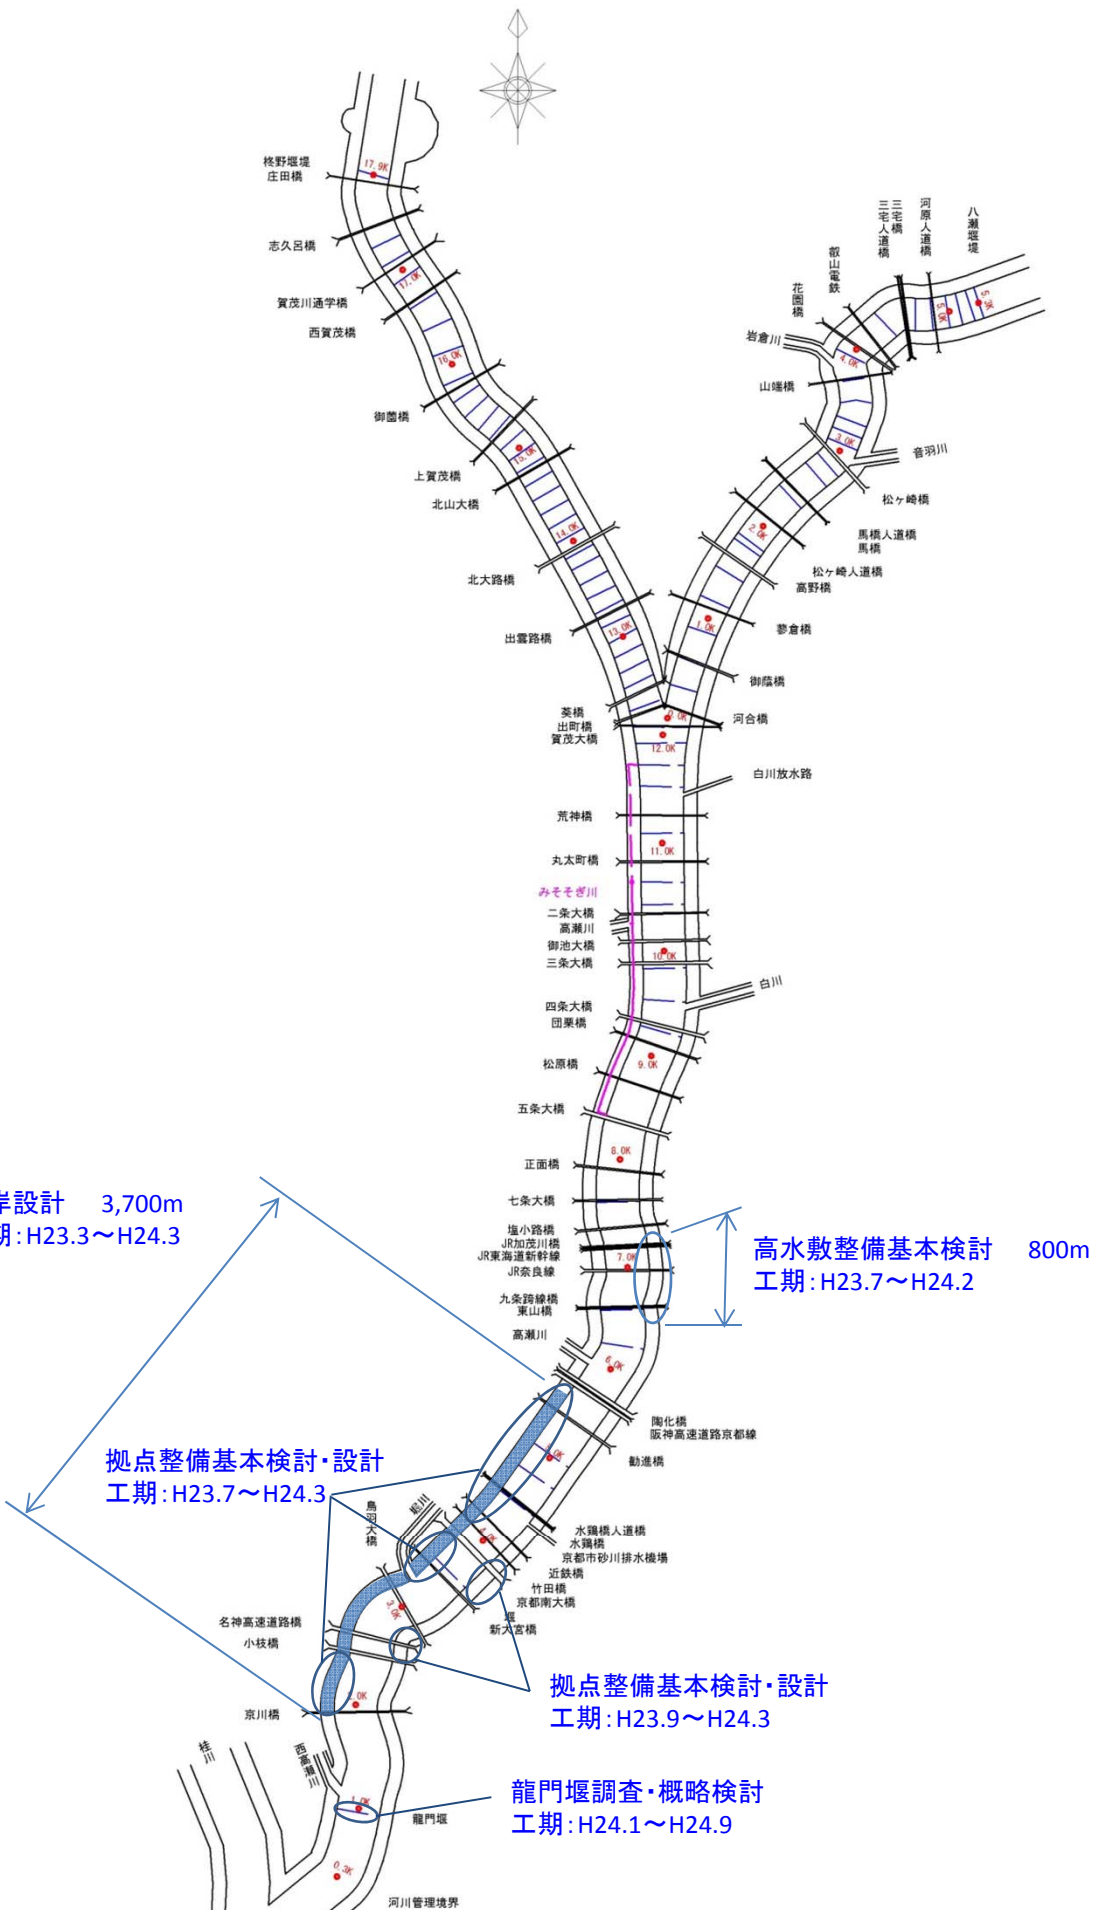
柊野堰堤
庄田橋

17.9K

志久呂橋

17.0K

賀茂川通学橋

西賀茂橋

16.0K

御薗橋

15.0K

上賀茂橋

北山大橋

14.0K

北大路橋

13.0K

出雲路橋

八瀬堰堤

河原人道橋

三宅橋

三宅人道橋

叡山電鉄

花園橋

5.3K

5.0K

岩倉川

4.0K

山端橋

3.0K

音羽川

松ヶ崎橋

馬橋人道橋
馬橋

2.0K

松ヶ崎人道橋
高野橋

1.0K

蓼倉橋

御蔭橋

葵橋
出町橋
賀茂大橋

0.0K

河合橋

12.0K

白川放水路

荒神橋

11.0K

丸太町橋

みそそぎ川

二条大橋
高瀬川
御池大橋
三条大橋

10.0K

白川

四条大橋
団栗橋

松原橋

9.0K

五条大橋

8.0K

正面橋

七条大橋

塩小路橋
JR加茂川橋
JR東海道新幹線
JR奈良線

7.0K

九条跨線橋
東山橋

高瀬川

6.0K

岸設計　3,700m
期：H23.3〜H24.3

高水敷整備基本検討　800m
工期：H23.7〜H24.2

陶化橋
阪神高速道路京都線

勧進橋

拠点整備基本検討・設計
工期：H23.7〜H24.3

鳥羽大橋

鴨川

水鶏橋人道橋
水鶏橋
京都市砂川排水機場

近鉄橋

竹田橋
京都南大橋

堤

新大宮橋

名神高速道路橋

小枝橋

3.0K

京川橋

2.0K

拠点整備基本検討・設計
工期：H23.9〜H24.3

桂川

西高瀬川

1.0K

龍門堰

龍門堰調査・概略検討
工期：H24.1〜H24.9

0.3K

河川管理境界